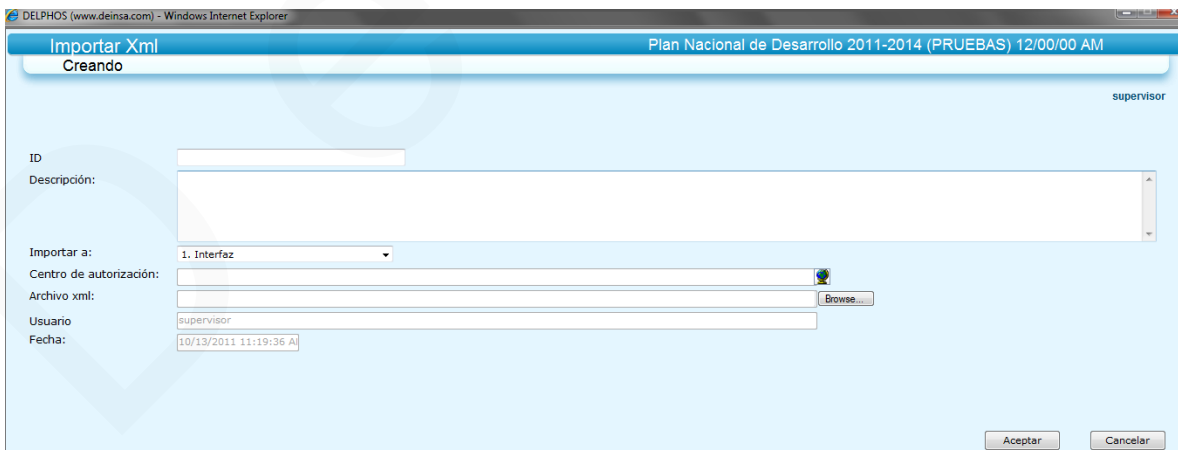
DELPHOS (www.deinsa.com) - Windows Internet Explorer

Importar Xml

Plan Nacional de Desarrollo 2011-2014 (PRUEBAS) 12/00/00 AM

Creando

supervisor

ID

Descripción:

Importar a:

1. Interfaz

Centro de autorización:

Archivo xml:

Browse...

Usuario

supervisor

Fecha:

10/13/2011 11:19:36 Al

Aceptar

Cancelar